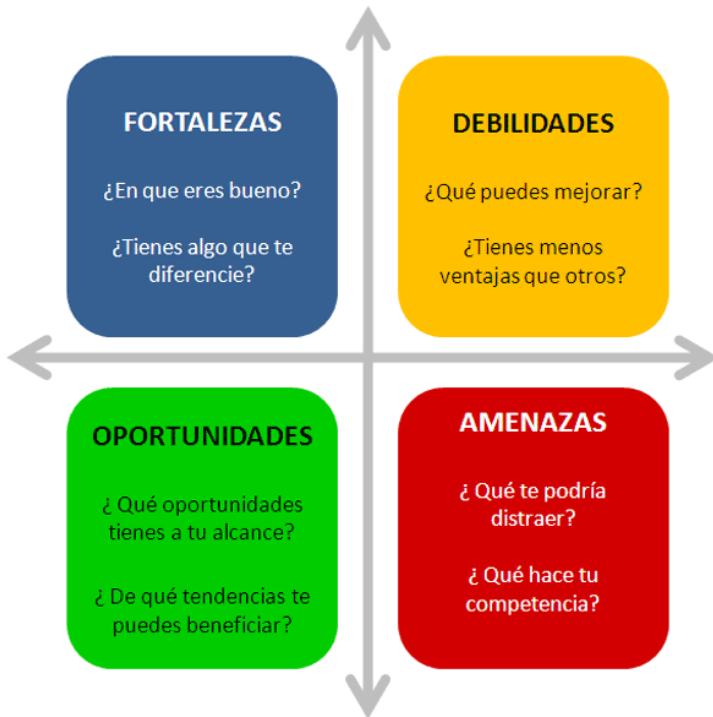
FORTALEZAS

¿En que eres bueno?

¿Tienes algo que te diferencie?

DEBILIDADES

¿Qué puedes mejorar?

¿Tienes menos ventajas que otros?

OPORTUNIDADES

¿ Qué oportunidades tienes a tu alcance?

¿ De qué tendencias te puedes beneficiar?

AMENAZAS

¿ Qué te podría distraer?

¿ Qué hace tu competencia?